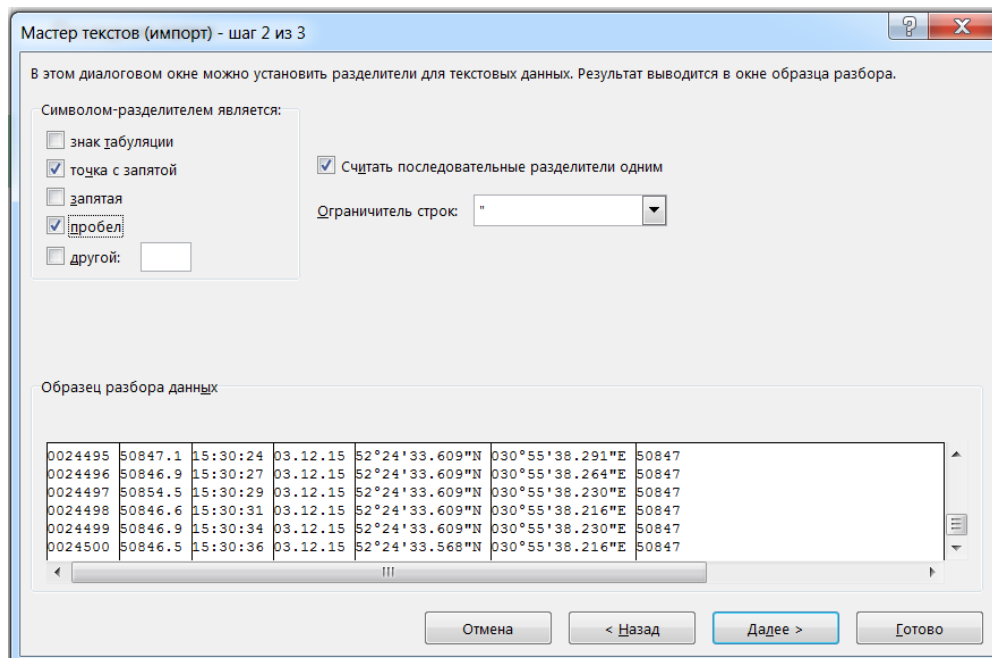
Мастер текстов (импорт) - шаг 2 из 3

В этом диалоговом окне можно установить разделители для текстовых данных. Результат выводится в окне образца разбора.

Символом-разделителем является:

знак табуляции

точка с запятой

запятая

пробел

другой:

Считать последовательные разделители одним

Ограничитель строк: "

Образец разбора данных

| | | | | | | |
|---|---|---|---|---|---|---|
| 0024495 | 50847.1 | 15:30:24 | 03.12.15 | 52°24'33.609"N | 030°55'38.291"E | 50847 |
| 0024496 | 50846.9 | 15:30:27 | 03.12.15 | 52°24'33.609"N | 030°55'38.264"E | 50847 |
| 0024497 | 50854.5 | 15:30:29 | 03.12.15 | 52°24'33.609"N | 030°55'38.230"E | 50847 |
| 0024498 | 50846.6 | 15:30:31 | 03.12.15 | 52°24'33.609"N | 030°55'38.216"E | 50847 |
| 0024499 | 50846.9 | 15:30:34 | 03.12.15 | 52°24'33.609"N | 030°55'38.230"E | 50847 |
| 0024500 | 50846.5 | 15:30:36 | 03.12.15 | 52°24'33.568"N | 030°55'38.216"E | 50847 |

Отмена

< Назад

Далее >

Готово